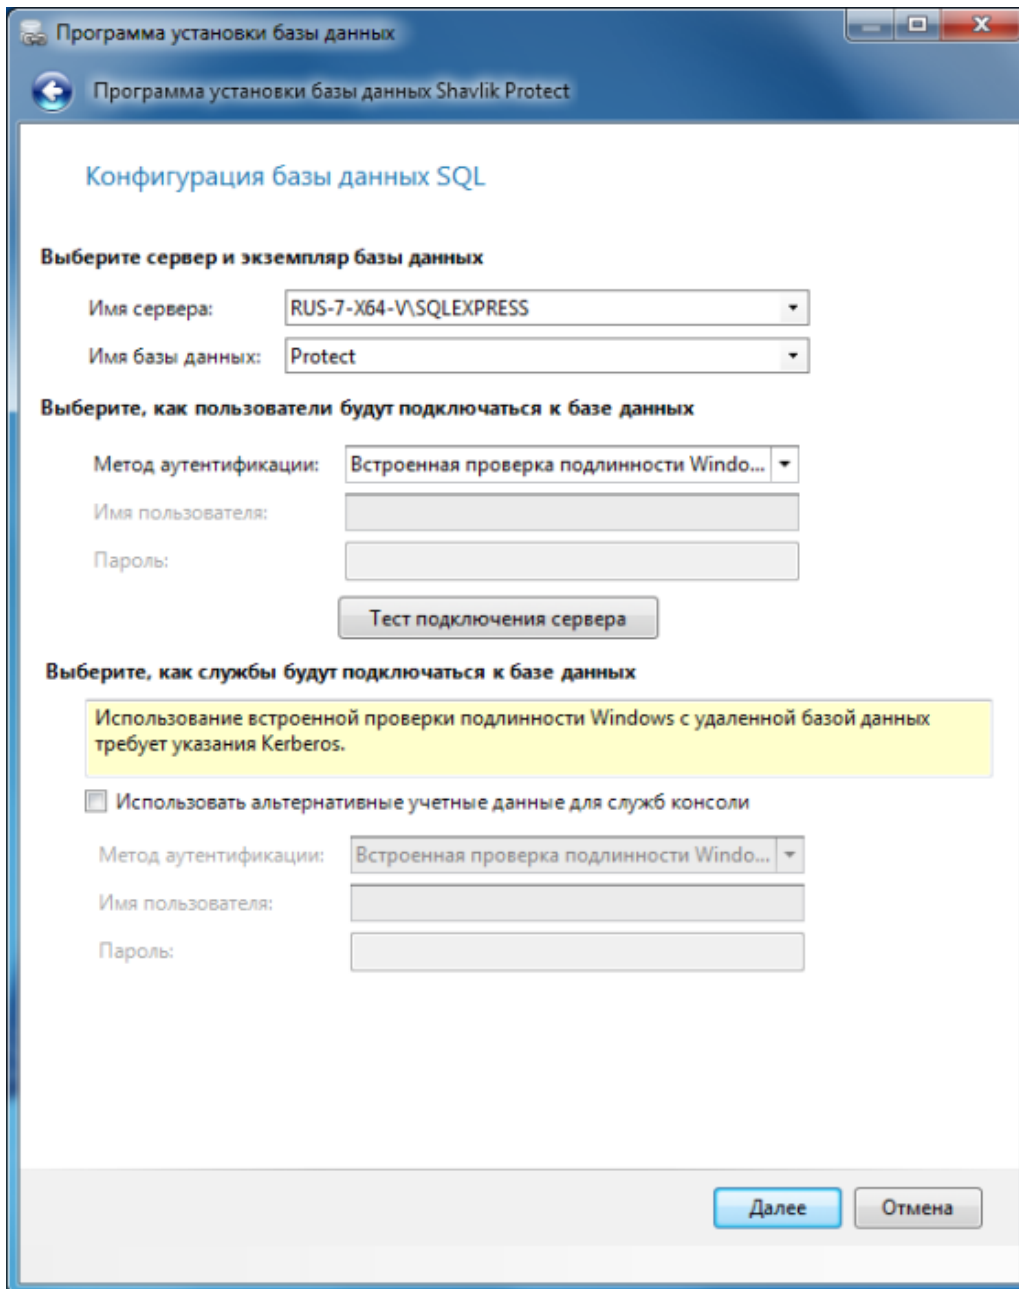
Программа установки базы данных

Программа установки базы данных Shavlik Protect

Конфигурация базы данных SQL

Выберите сервер и экземпляр базы данных

Имя сервера: RUS-7-X64-V\SQLEXPRESS

Имя базы данных: Protect

Выберите, как пользователи будут подключаться к базе данных

Метод аутентификации: Встроенная проверка подлинности Windo...

Имя пользователя:

Пароль:

Тест подключения сервера

Выберите, как службы будут подключаться к базе данных

Использование встроенной проверки подлинности Windows с удаленной базой данных требует указания Kerberos.

Использовать альтернативные учетные данные для служб консоли

Метод аутентификации: Встроенная проверка подлинности Windo...

Имя пользователя:

Пароль:

Далее Отмена